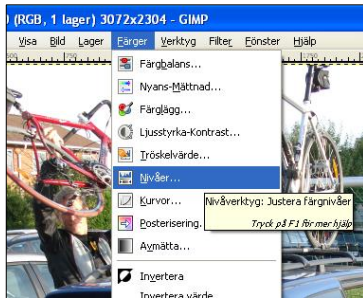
) (RGB, 1 lager) 3072x2304 - GIMP

Visa Bild Lager Färger Verktyg Filter Fönster Hjälp

Färgbalans...
Nyans-Mättnad...
Färglägg...
Ljusstyrka-Kontrast...
Tröskelvärde...
Nivåer...
Kurvor...
Posterisering...
Avmätta...
Invertera
Invertera värde

Nivåverktyg: Justera färgnivåer
Tryck på F1 för mer hjälp